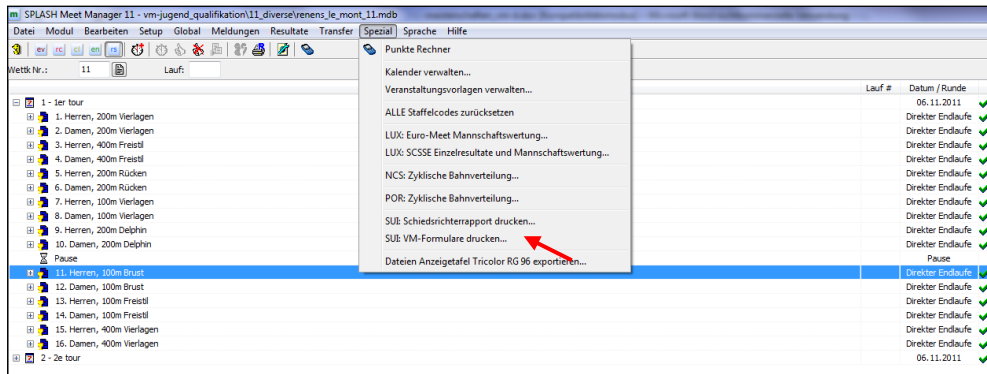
SPLASH Meet Manager 11 - vm-jugend_qualifikation\11_diverse\renens_le_mont_11.mdb

Datei Modul Bearbeiten Setup Global Meldungen Resultate Transfer Spezial Sprache Hilfe

ev rc cl en rs

Wettk Nr.: 11 Lauf:

Punkte Rechner

Kalender verwalten...

Veranstaltungsvorlagen verwalten...

ALLE Staffelcodes zurücksetzen

LUX: Euro-Meet Mannschaftswertung...

LUX: SCSSE Einzelresultate und Mannschaftswertung...

NCS: Zyklische Bahnverteilung...

POR: Zyklische Bahnverteilung...

SUI: Schiedsrichterrapport drucken...

SUI: VM-Formulare drucken...

Dateien Anzeigetafel Tricolor RG 96 exportieren...

| | Lauf # | Datum / Runde |
|---|---|---|
| 1 - 1er tour | | 06.11.2011 |
| 1. Herren, 200m Vierlagen | | Direkter Endlaufe |
| 2. Damen, 200m Vierlagen | | Direkter Endlaufe |
| 3. Herren, 400m Freistil | | Direkter Endlaufe |
| 4. Damen, 400m Freistil | | Direkter Endlaufe |
| 5. Herren, 200m Rücken | | Direkter Endlaufe |
| 6. Damen, 200m Rücken | | Direkter Endlaufe |
| 7. Herren, 100m Vierlagen | | Direkter Endlaufe |
| 8. Damen, 100m Vierlagen | | Direkter Endlaufe |
| 9. Herren, 200m Delphin | | Direkter Endlaufe |
| 10. Damen, 200m Delphin | | Direkter Endlaufe |
| Pause | | Pause |
| 11. Herren, 100m Brust | | Direkter Endlaufe |
| 12. Damen, 100m Brust | | Direkter Endlaufe |
| 13. Herren, 100m Freistil | | Direkter Endlaufe |
| 14. Damen, 100m Freistil | | Direkter Endlaufe |
| 15. Herren, 400m Vierlagen | | Direkter Endlaufe |
| 16. Damen, 400m Vierlagen | | Direkter Endlaufe |
| 2 - 2e tour | | 06.11.2011 |